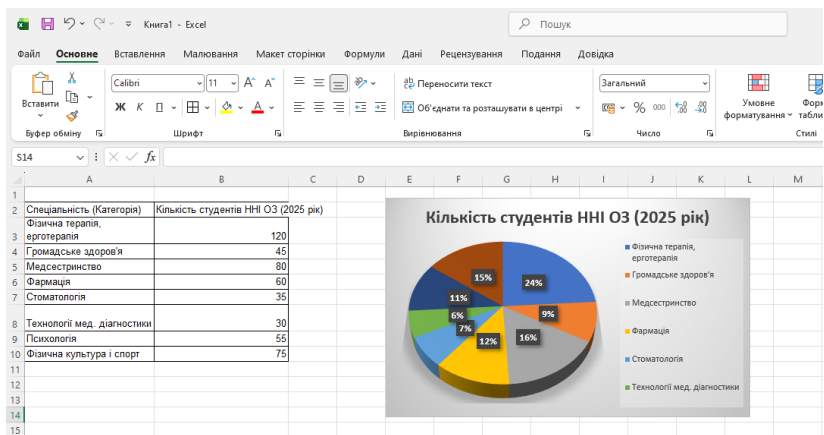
Книга1 - Excel

Пошук

Файл Основне Вставлення Малювання Макет сторінки Формули Дані Рецензування Подання Довідка

Вставити
Буфер обміну

Calibri 11
Ж К П
Шрифт

Переносити текст
Об'єднати та розташувати в центрі
Вирівнювання

Загальний
Число

Умовне форматування
Стилі

S14

| | A | B | C | D | E | F | G | H | I | J | K | L | M |
|---|---|---|---|---|---|---|---|---|---|---|---|---|---|
| 1 | | | | | | | | | | | | | |
| 2 | Спеціальність (Категорія) | Кількість студентів ННІ ОЗ (2025 рік) | | | | | | | | | | | |
| 3 | Фізична терапія, ерготерапія | 120 | | | | | | | | | | | |
| 4 | Громадське здоров'я | 45 | | | | | | | | | | | |
| 5 | Медсестринство | 80 | | | | | | | | | | | |
| 6 | Фармація | 60 | | | | | | | | | | | |
| 7 | Стоматологія | 35 | | | | | | | | | | | |
| 8 | Технології мед. діагностики | 30 | | | | | | | | | | | |
| 9 | Психологія | 55 | | | | | | | | | | | |
| 10 | Фізична культура і спорт | 75 | | | | | | | | | | | |
| 11 | | | | | | | | | | | | | |
| 12 | | | | | | | | | | | | | |
| 13 | | | | | | | | | | | | | |
| 14 | | | | | | | | | | | | | |
| 15 | | | | | | | | | | | | | |

Кількість студентів ННІ ОЗ (2025 рік)

24%
9%
16%
12%
7%
6%
11%
15%

Фізична терапія, ерготерапія
Громадське здоров'я
Медсестринство
Фармація
Стоматологія
Технології мед. діагностики